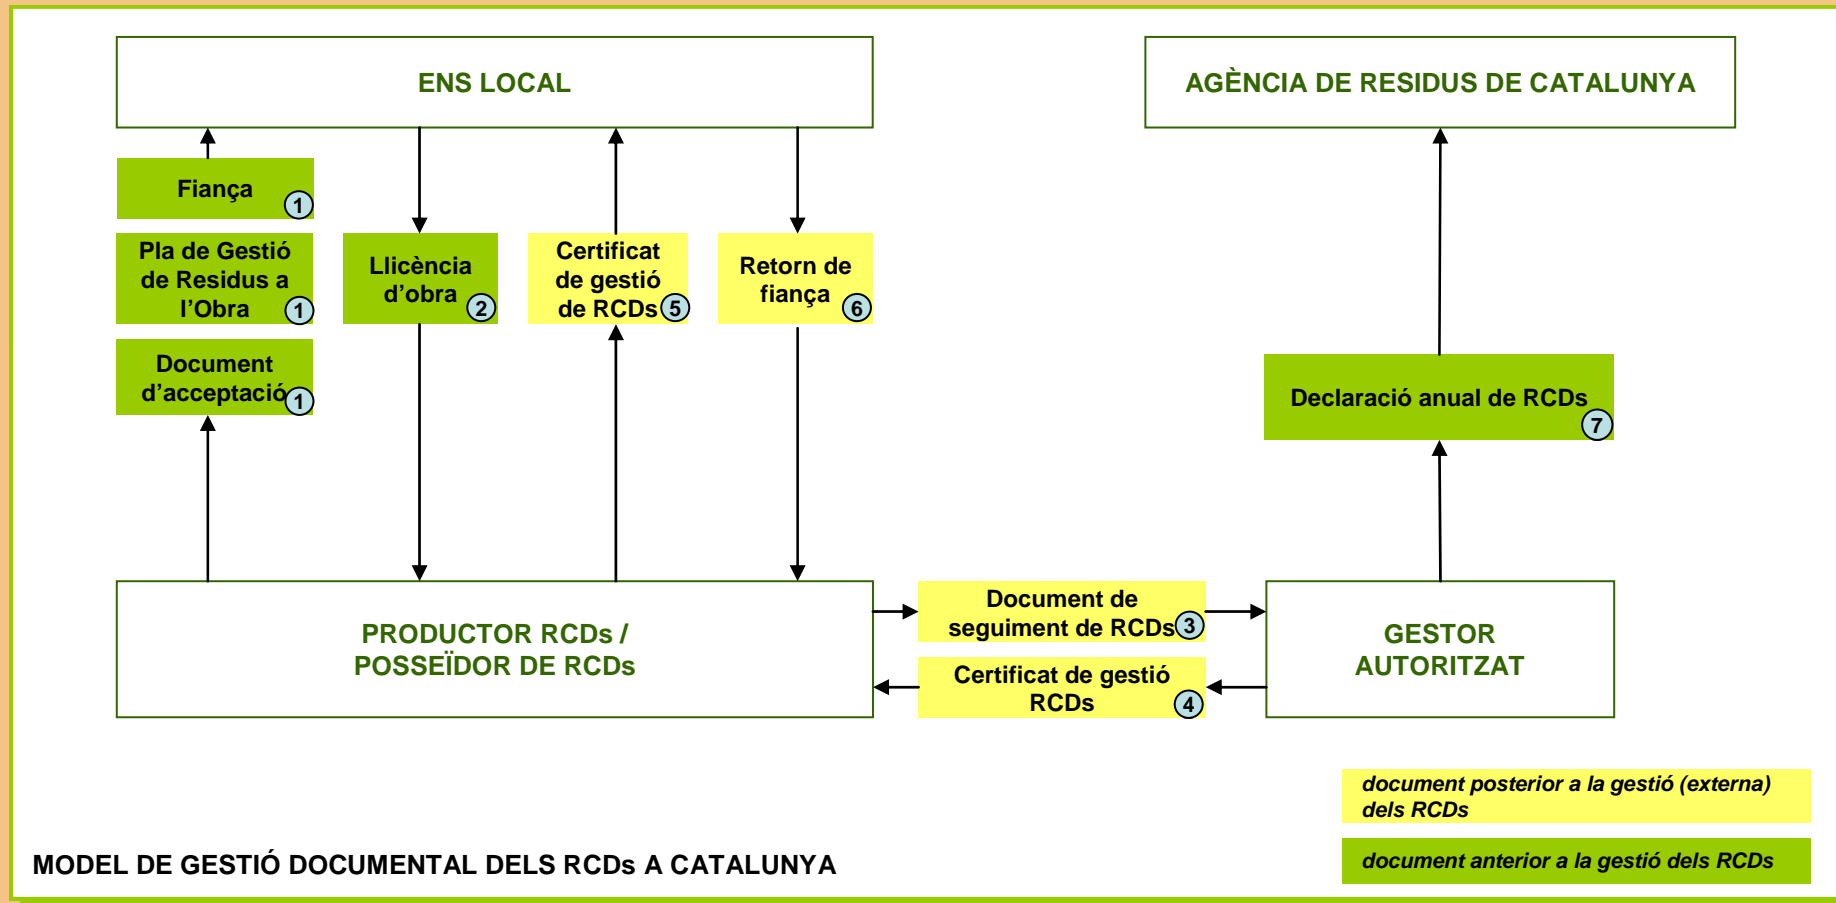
ENS LOCAL

AGÈNCIA DE RESIDUS DE CATALUNYA

Fiança 1

Pla de Gestió de Residus a l'Obra 1

Document d'acceptació 1

Llicència d'obra 2

Certificat de gestió de RCDs 5

Retorn de fiança 6

Declaració anual de RCDs 7

PRODUCTOR RCDs / POSSEÏDOR DE RCDs

Document de seguiment de RCDs 3

Certificat de gestió RCDs 4

GESTOR AUTORITZAT

document posterior a la gestió (externa) dels RCDs

document anterior a la gestió dels RCDs

MODEL DE GESTIÓ DOCUMENTAL DELS RCDs A CATALUNYA